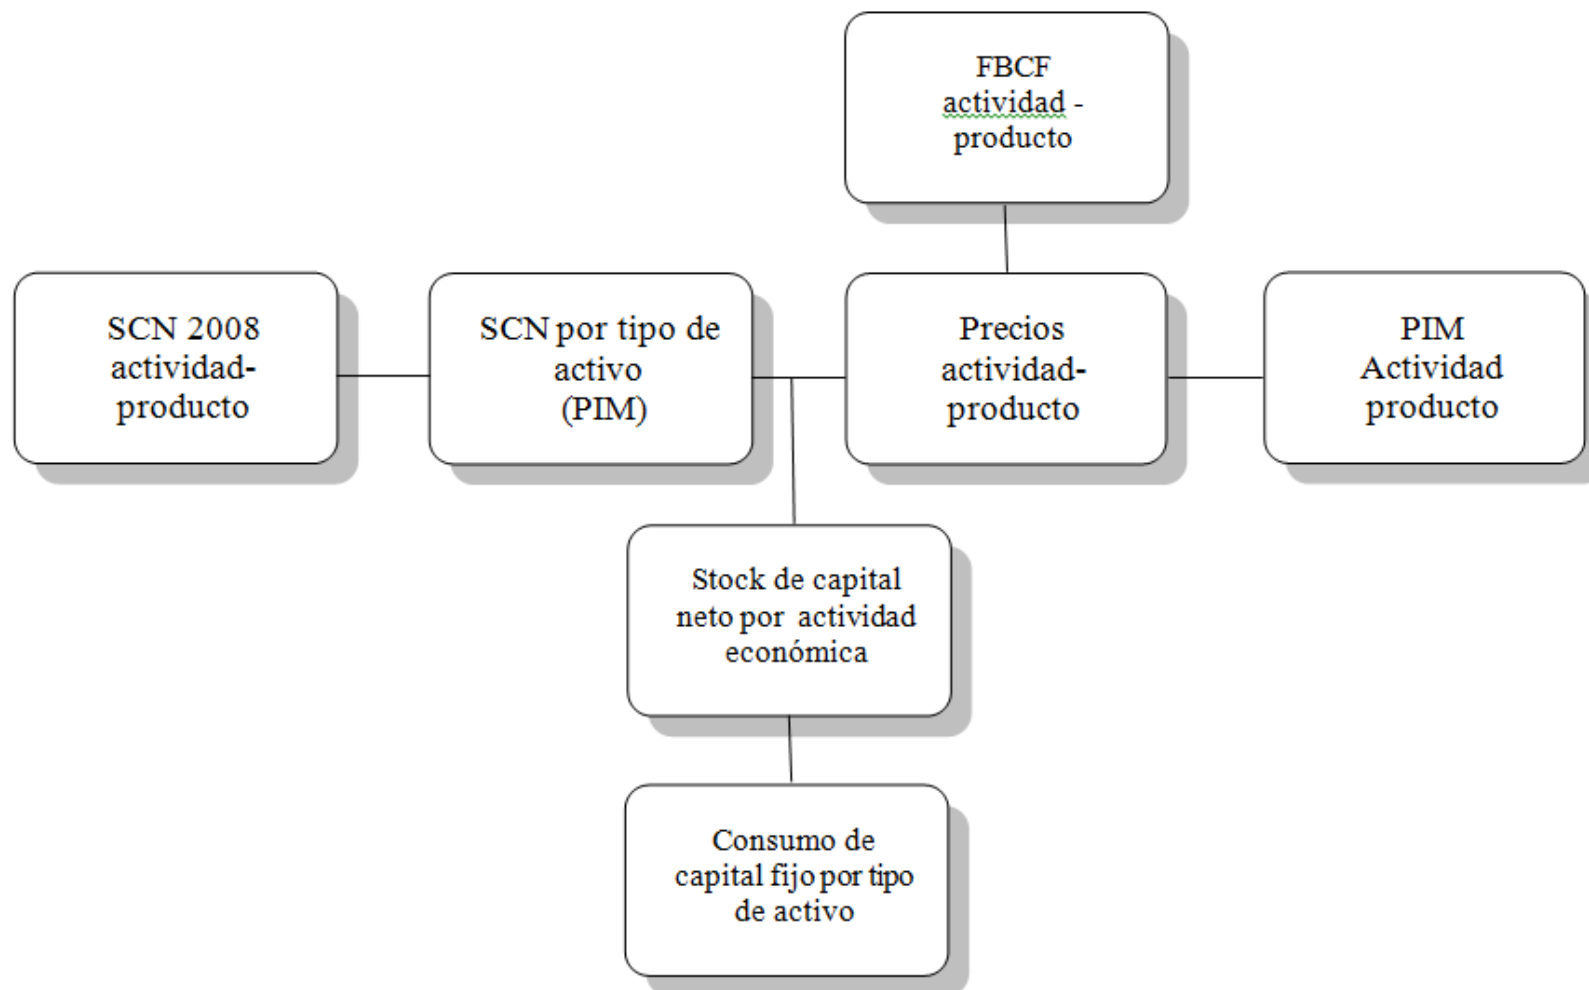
FBCF actividad - producto

SCN 2008 actividad-producto

SCN por tipo de activo (PIM)

Precios actividad-producto

PIM Actividad producto

Stock de capital neto por actividad económica

Consumo de capital fijo por tipo de activo